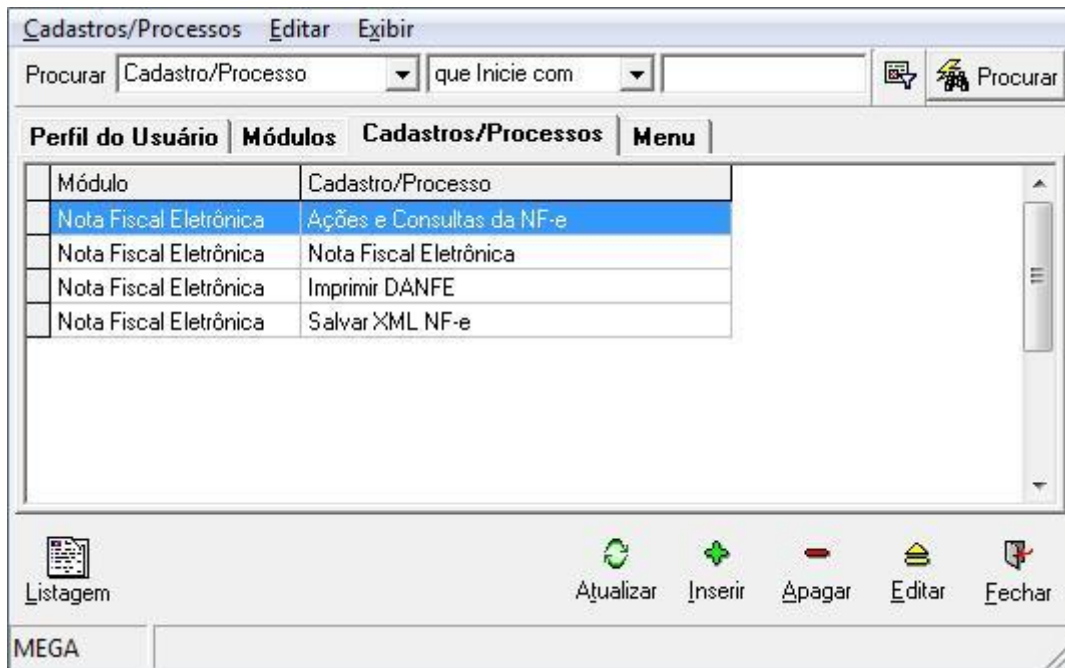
Cadastros/Processos Editar Exibir

Procurar Cadastro/Processo que Inicie com Procurar

Perfil do Usuário | Módulos | Cadastros/Processos | Menu

| Módulo | Cadastro/Processo |
|---|---|
| Nota Fiscal Eletrônica | Ações e Consultas da NF-e |
| Nota Fiscal Eletrônica | Nota Fiscal Eletrônica |
| Nota Fiscal Eletrônica | Imprimir DANFE |
| Nota Fiscal Eletrônica | Salvar XML NF-e |

Listagem Atualizar Inserir Apagar Editar Fechar

MEGA